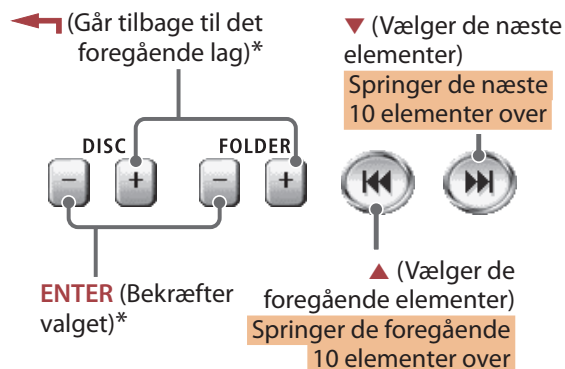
(Går tilbage til det foregående lag)*

▼ (Vælger de næste elementer)

Springer de næste 10 elementer over

DISC

FOLDER

–

+

–

+

ENTER (Bekræfter valget)*

▲ (Vælger de foregående elementer)

Springer de foregående 10 elementer over